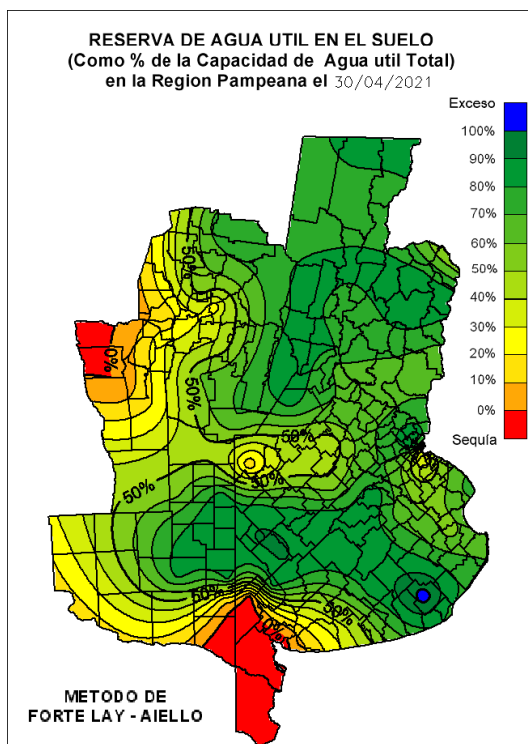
RESERVA DE AGUA UTIL EN EL SUELO
(Como % de la Capacidad de Agua util Total)
en la Region Pampeana el 30/04/2021

Exceso
100%
90%
80%
70%
60%
50%
40%
30%
20%
10%
0%
Sequía

50%
0%
50%
50%
50%
50%
50%
50%
50%
0%
50%

METODO DE
FORTE LAY - AIELLO